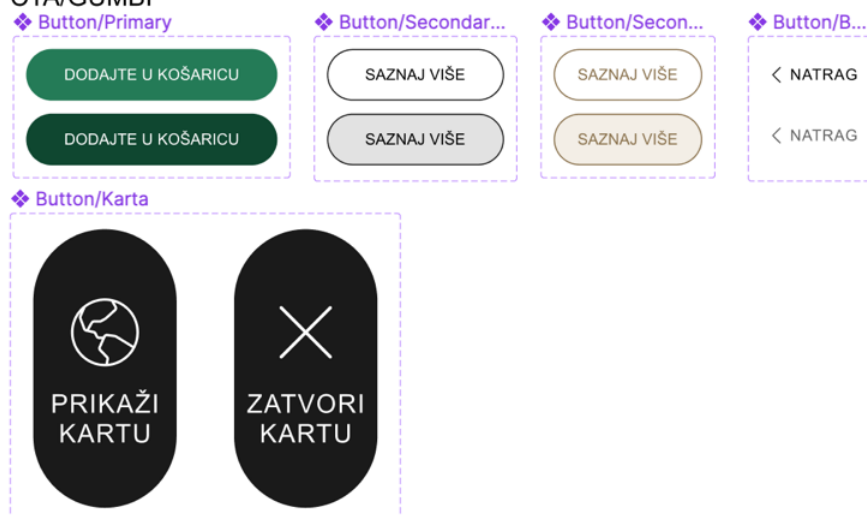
CTA/GUMBI

❖ Button/Primary

DODAJTE U KOŠARICU

DODAJTE U KOŠARICU

❖ Button/Secondar...

SAZNAJ VIŠE

SAZNAJ VIŠE

❖ Button/Secon...

SAZNAJ VIŠE

SAZNAJ VIŠE

❖ Button/B...

< NATRAG

< NATRAG

❖ Button/Karta

PRIKAŽI KARTU

ZATVORI KARTU